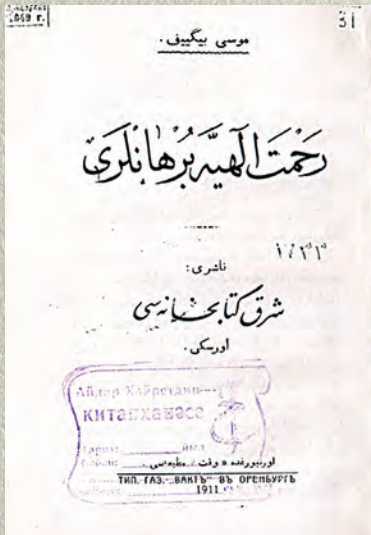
1869 г.

31

موسی بیگییف.

رحمت الهیه برهانلری

۱۷۳۱۳

ناشری:

شرق کتابخانه‌سی

اورسکی.

Айдар Кайрглдин...

китапханәсе

Тариф: ........ 1953

Серия: ........

اورنبورغده « وقت » مطبعه‌سی.

ТИП. ГАЗ. „ВАКТЪ" ВЪ ОРЕНБУРГѢ

1911